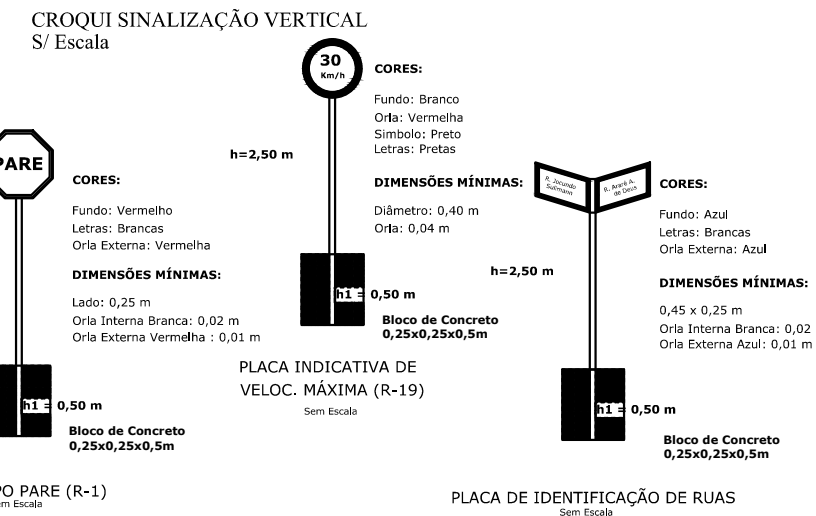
CROQUI SINALIZAÇÃO VERTICAL
S/ Escala

PARE

CORES:

Fundo: Vermelho
Letras: Brancas
Orla Externa: Vermelha

DIMENSÕES MÍNIMAS:

Lado: 0,25 m
Orla Interna Branca: 0,02 m
Orla Externa Vermelha : 0,01 m

h1 = 0,50 m

Bloco de Concreto
0,25x0,25x0,5m

PO PARE (R-1)
Sem Escala

30
Km/h

CORES:

Fundo: Branco
Orla: Vermelha
Simbolo: Preto
Letras: Pretas

h=2,50 m

DIMENSÕES MÍNIMAS:

Diâmetro: 0,40 m
Orla: 0,04 m

h1 = 0,50 m

Bloco de Concreto
0,25x0,25x0,5m

PLACA INDICATIVA DE
VELOC. MÁXIMA (R-19)
Sem Escala

R. Jorundo Sulmann
R. Ararê A. de Deus

CORES:

Fundo: Azul
Letras: Brancas
Orla Externa: Azul

h=2,50 m

DIMENSÕES MÍNIMAS:

0,45 x 0,25 m
Orla Interna Branca: 0,02
Orla Externa Azul: 0,01 m

h1 = 0,50 m

Bloco de Concreto
0,25x0,25x0,5m

PLACA DE IDENTIFICAÇÃO DE RUAS
Sem Escala